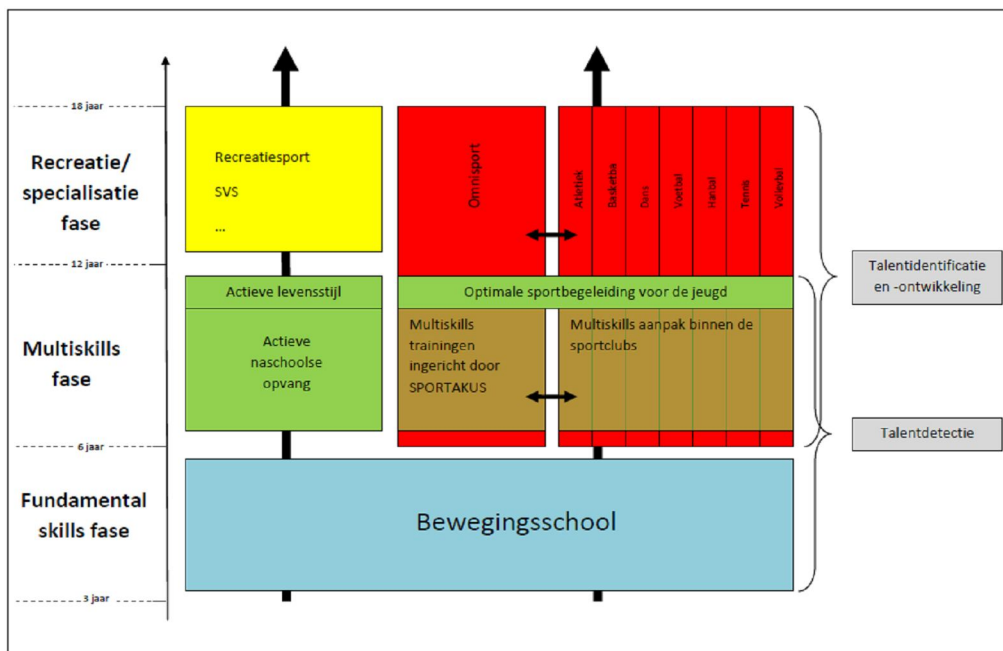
18 jaar

Recreatie/ specialisatie fase

Recreatiesport

SVS

...

Omnisport

Atletiek

Basketba

Dans

Voetbal

Handbal

Tennis

Volleybal

12 jaar

Talentidentificatie en -ontwikkeling

Actieve levensstijl

Optimale sportbegeleiding voor de jeugd

Multiskills fase

Actieve naschoolse opvang

Multiskills trainingen ingericht door SPORTAKUS

Multiskills aanpak binnen de sportclubs

6 jaar

Talentdetectie

Fundamental skills fase

Bewegingsschool

3 jaar